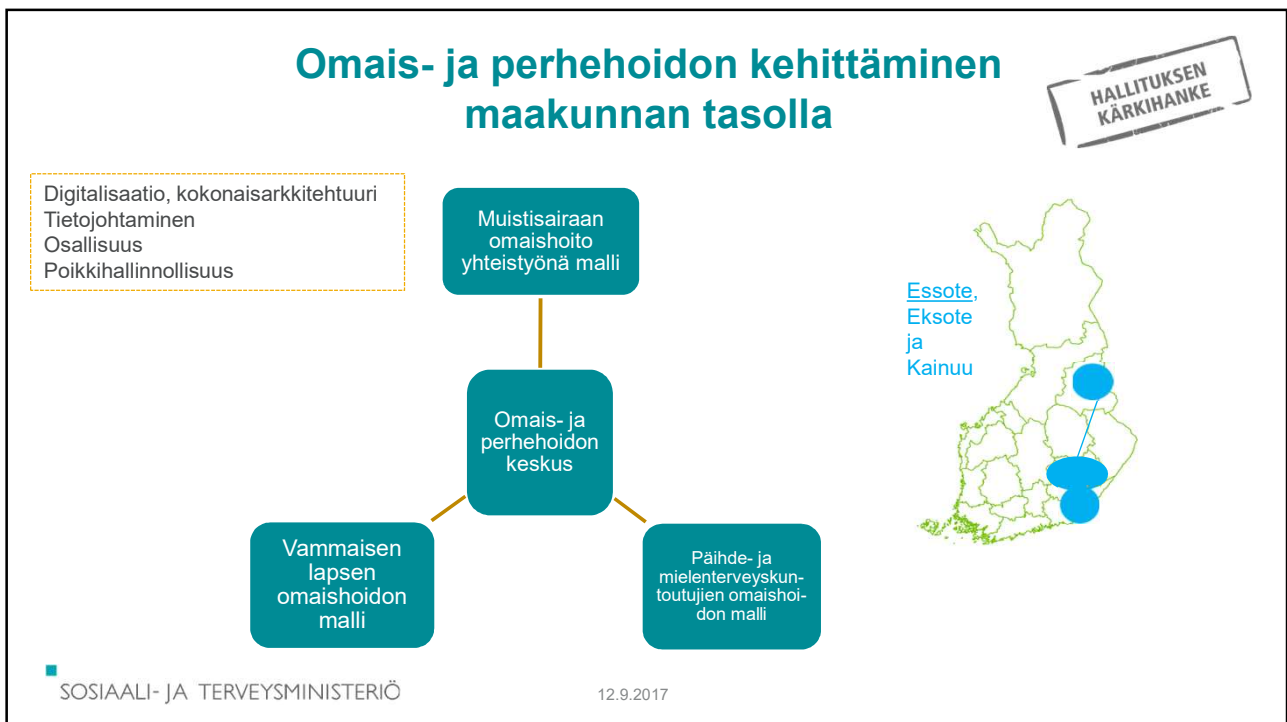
Omais- ja perhehoidon kehittäminen maakunnan tasolla

HALLITUKSEN KÄRKIHANKE

Digitalisaatio, kokonaisarkkitehtuuri
Tietojohtaminen
Osallisuus
Poikkihallinnollisuus

Muistisairaan omaishoito yhteistyönä malli

Omais- ja perhehoidon keskus

Vammaisen lapsen omaishoidon malli

Päihde- ja mielenterveyskuntoutujien omaishoidon malli

Essote, Eksote ja Kainuu

SOSIAALI- JA TERVEYSMINISTERIÖ

12.9.2017